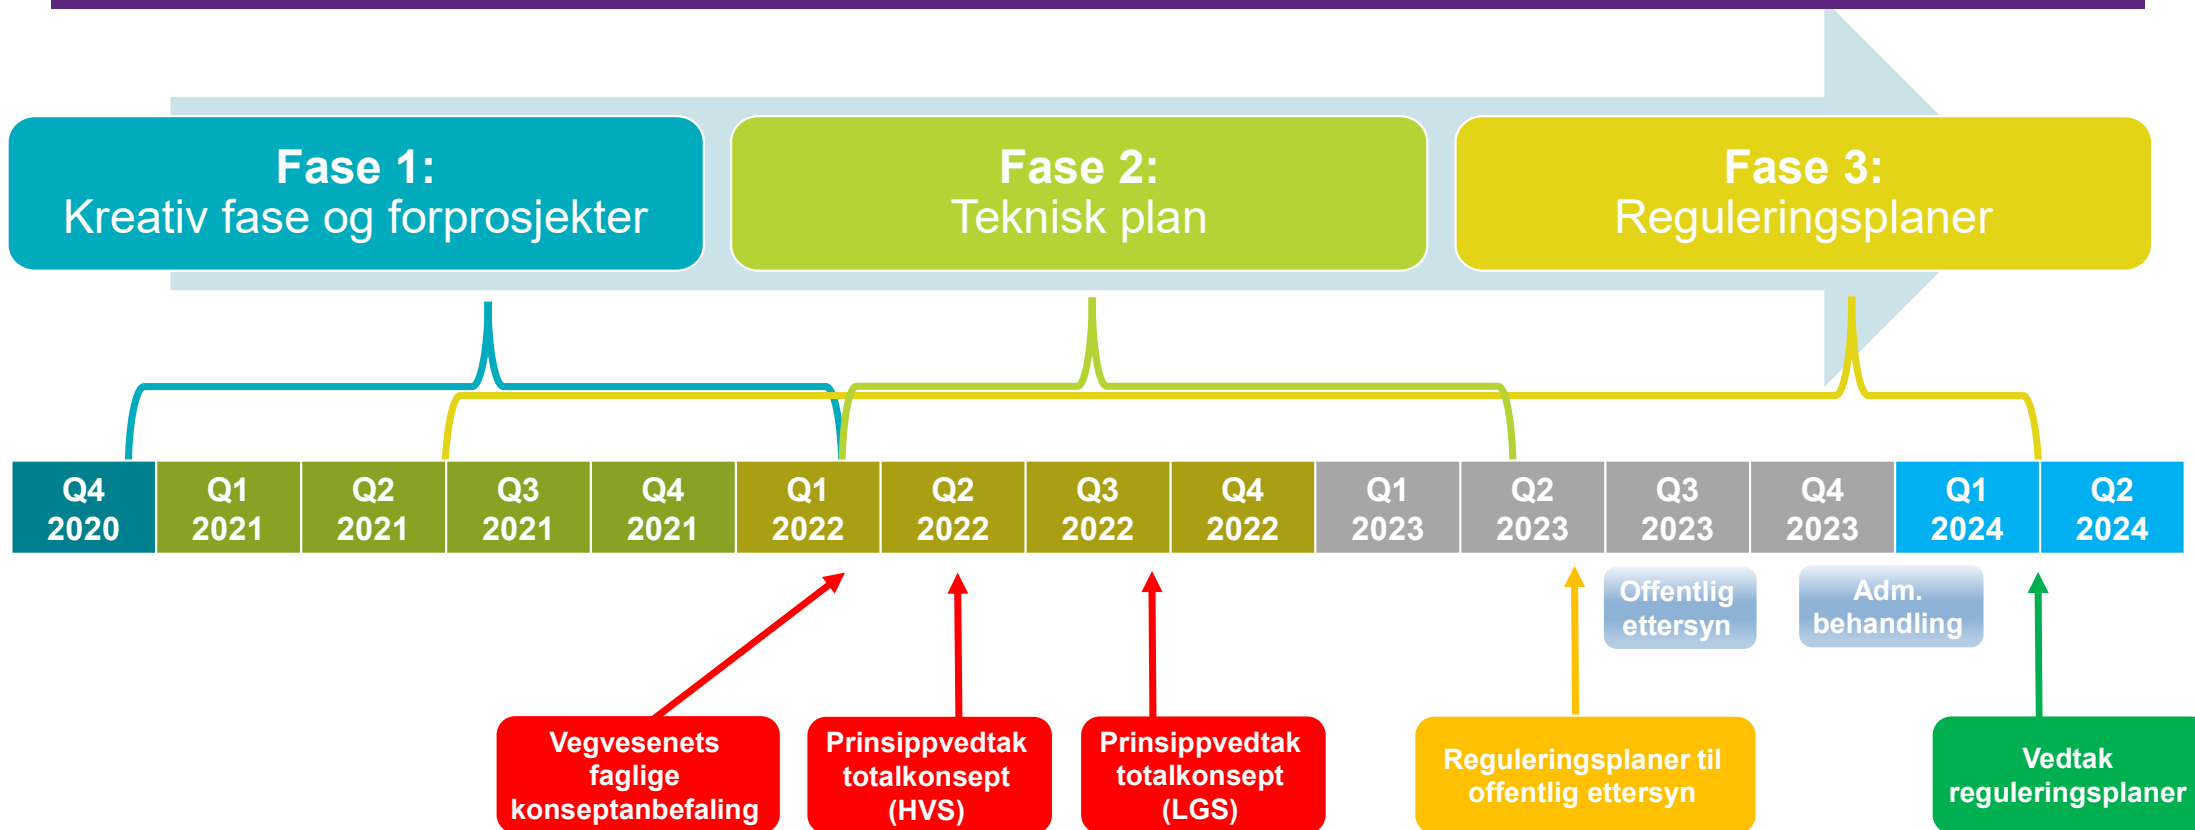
Fase 1:
Kreativ fase og forprosjekter

Fase 2:
Teknisk plan

Fase 3:
Reguleringsplaner

| Q4 2020 | Q1 2021 | Q2 2021 | Q3 2021 | Q4 2021 | Q1 2022 | Q2 2022 | Q3 2022 | Q4 2022 | Q1 2023 | Q2 2023 | Q3 2023 | Q4 2023 | Q1 2024 | Q2 2024 |
|---|---|---|---|---|---|---|---|---|---|---|---|---|---|---|

Offentlig ettersyn

Adm. behandling

Vegvesenets faglige konseptanbefaling

Prinsippvedtak totalkonsept (HVS)

Prinsippvedtak totalkonsept (LGS)

Reguleringsplaner til offentlig ettersyn

Vedtak reguleringsplaner